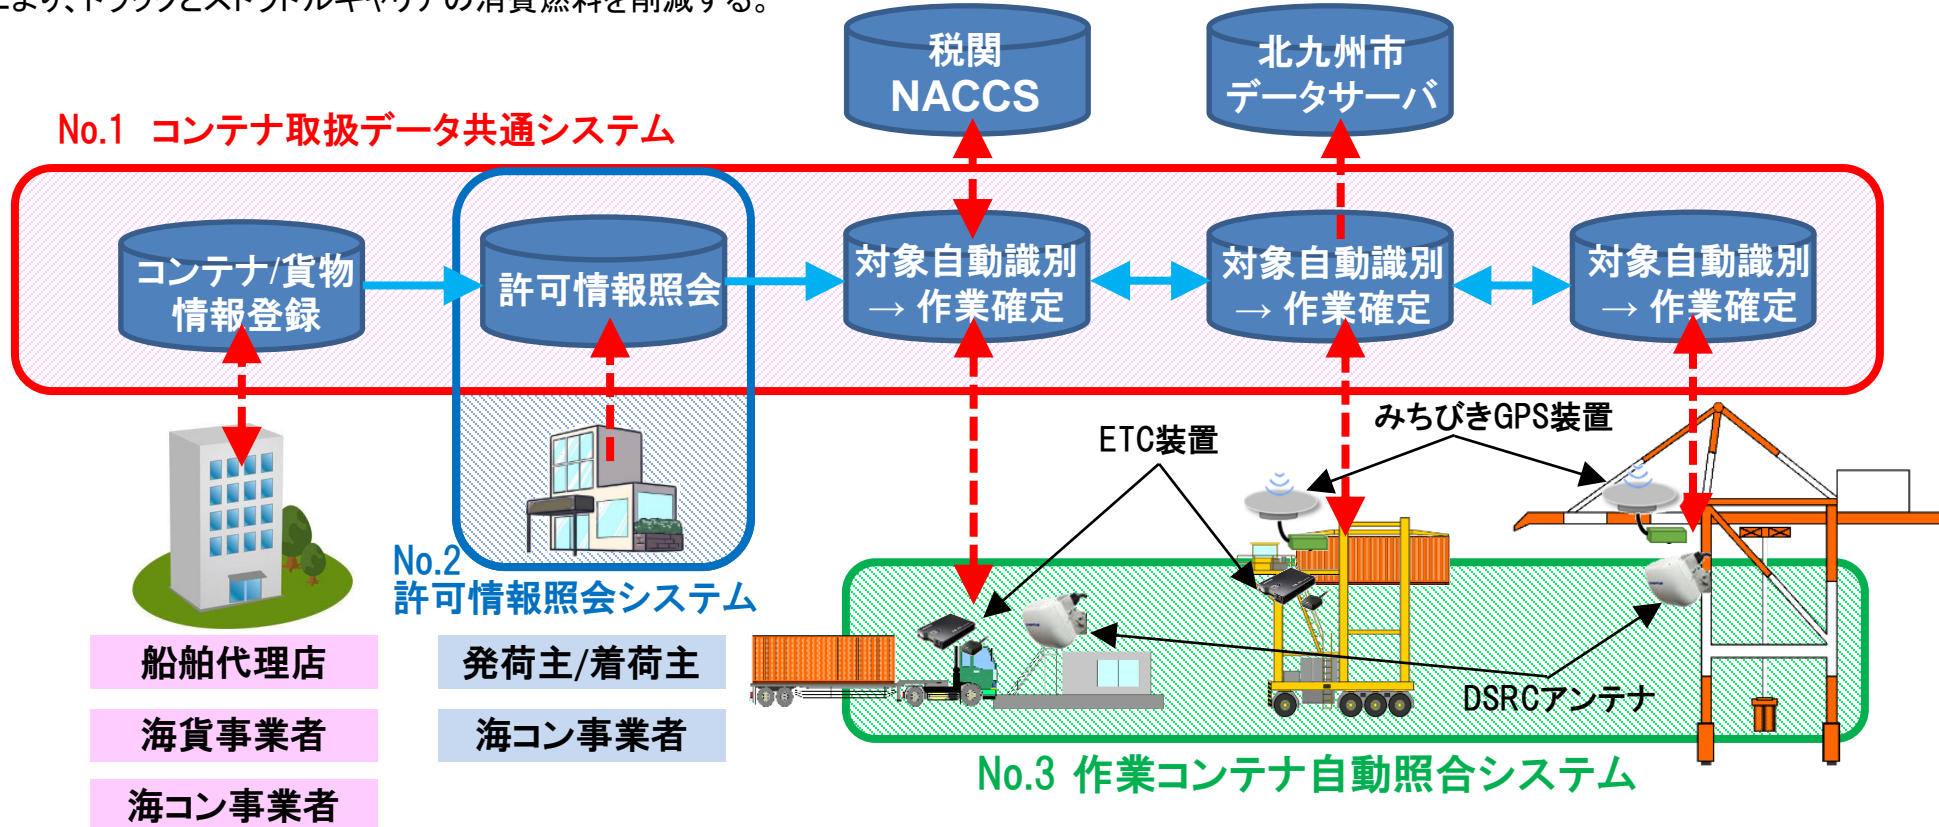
により、トラックとストラドルキャリアの消費燃料を削減する。

税関 NACCS

北九州市 データサーバ

No.1 コンテナ取扱データ共通システム

コンテナ/貨物 情報登録

許可情報照会

対象自動識別 → 作業確定

対象自動識別 → 作業確定

対象自動識別 → 作業確定

ETC装置

みちびきGPS装置

No.2 許可情報照会システム

船舶代理店

海貨事業者

海コン事業者

発荷主/着荷主

海コン事業者

DSRCアンテナ

No.3 作業コンテナ自動照合システム